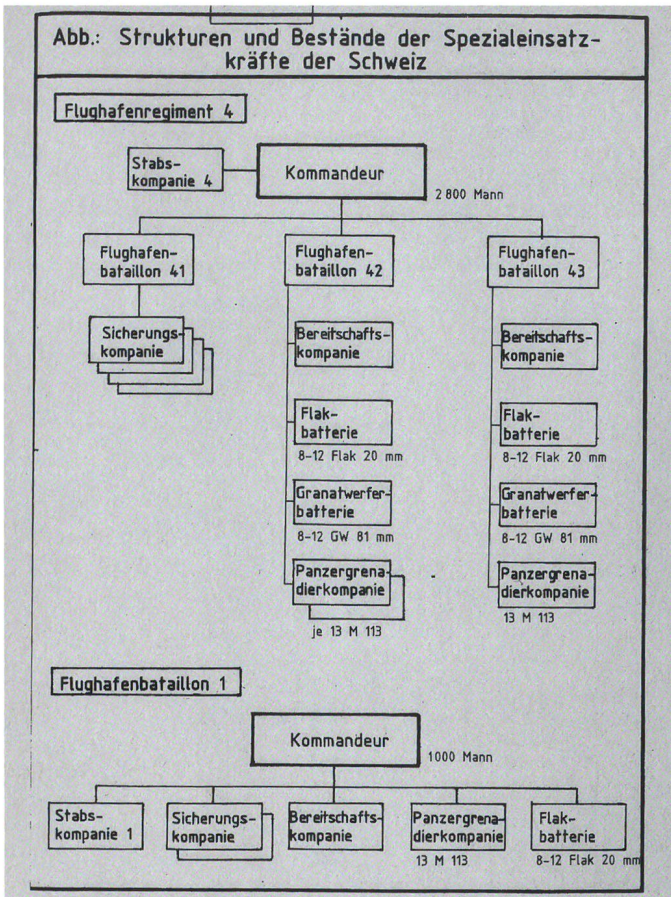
Abb.: Strukturen und Bestände der Spezialeinsatzkräfte der Schweiz

Flughafenregiment 4

Stabskompanie 4

Kommandeur

2 800 Mann

Flughafenbataillon 41

Flughafenbataillon 42

Flughafenbataillon 43

Sicherungskompanie

Bereitschaftskompanie

Flakbatterie

8–12 Flak 20 mm

Granatwerferbatterie

8–12 GW 81 mm

Panzergrenadierkompanie

je 13 M 113

Bereitschaftskompanie

Flakbatterie

8–12 Flak 20 mm

Granatwerferbatterie

8–12 GW 81 mm

Panzergrenadierkompanie

13 M 113

Flughafenbataillon 1

Kommandeur

1000 Mann

Stabskompanie 1

Sicherungskompanie

Bereitschaftskompanie

Panzergrenadierkompanie

13 M 113

Flakbatterie

8–12 Flak 20 mm